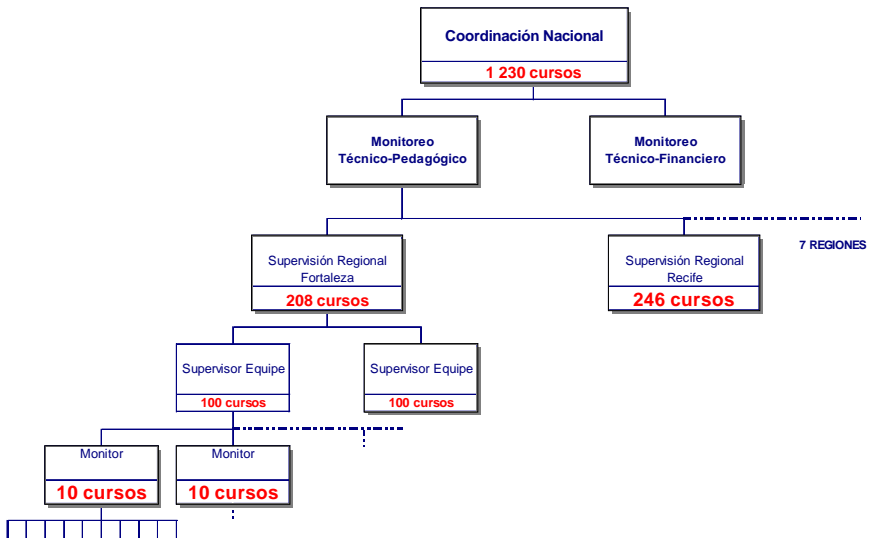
Coordinación Nacional
1 230 cursos

Monitoreo
Técnico-Pedagógico

Monitoreo
Técnico-Financiero

Supervisión Regional
Fortaleza
208 cursos

Supervisión Regional
Recife
246 cursos

7 REGIONES

Supervisor Equipe
100 cursos

Supervisor Equipe
100 cursos

Monitor
10 cursos

Monitor
10 cursos